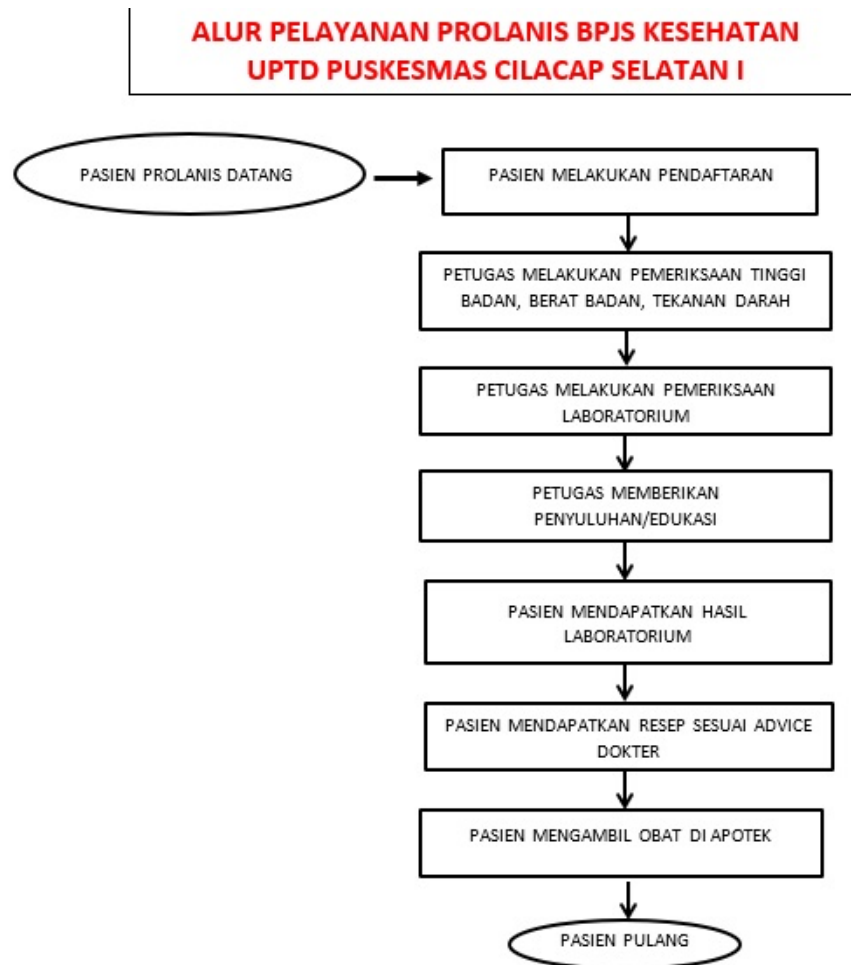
ALUR PELAYANAN PROLANIS BPJS KESEHATAN
UPTD PUSKESMAS CILACAP SELATAN I

PASIEN PROLANIS DATANG

PASIEN MELAKUKAN PENDAFTARAN

PETUGAS MELAKUKAN PEMERIKSAAN TINGGI BADAN, BERAT BADAN, TEKANAN DARAH

PETUGAS MELAKUKAN PEMERIKSAAN LABORATORIUM

PETUGAS MEMBERIKAN PENYULUHAN/EDUKASI

PASIEN MENDAPATKAN HASIL LABORATORIUM

PASIEN MENDAPATKAN RESEP SESUAI ADVICE DOKTER

PASIEN MENGAMBIL OBAT DI APOTEK

PASIEN PULANG